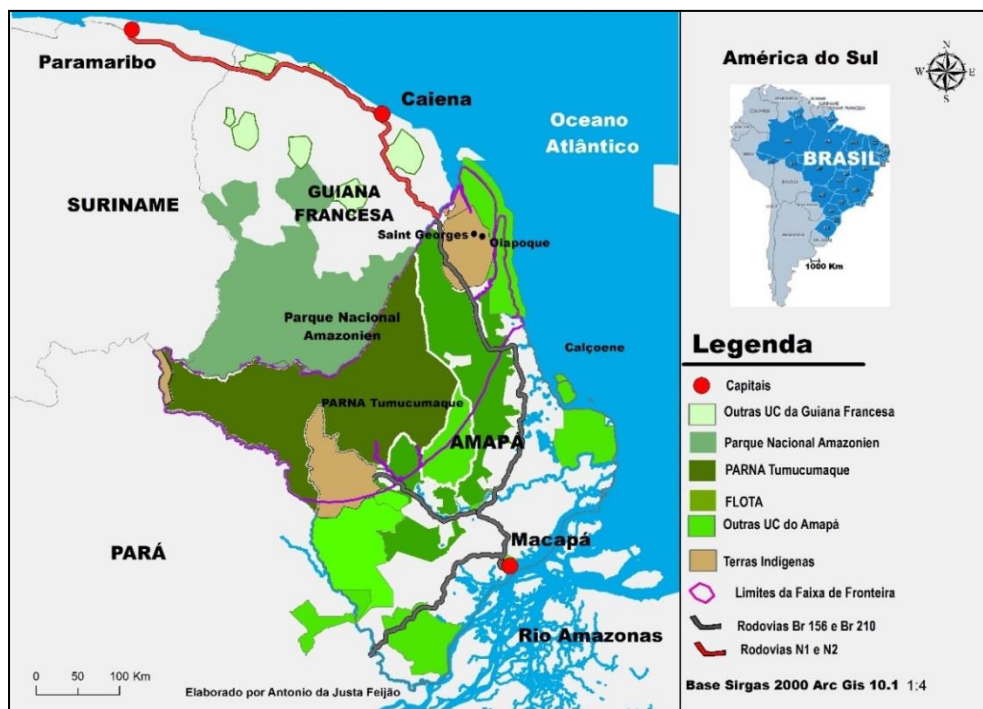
Paramaribo
Caiena
Oceano Atlântico
SURINAME
GUIANA FRANCESA
Saint Georges
Oiapoque
Parque Nacional Amazonien
Calçoene
PARNA Tumucumaque
AMAPÁ
PARÁ
Macapá
Rio Amazonas
0 50 100 Km
Elaborado por Antonio da Justa Feijão

América do Sul
N
W E
S
BRASIL
1000 Km

Legenda
Capitais
Outras UC da Guiana Francesa
Parque Nacional Amazonien
PARNA Tumucumaque
FLOTA
Outras UC do Amapá
Terras Indigenas
Limites da Faixa de Fronteira
Rodovias Br 156 e Br 210
Rodovias N1 e N2
Base Sirgas 2000 Arc Gis 10.1 1:4